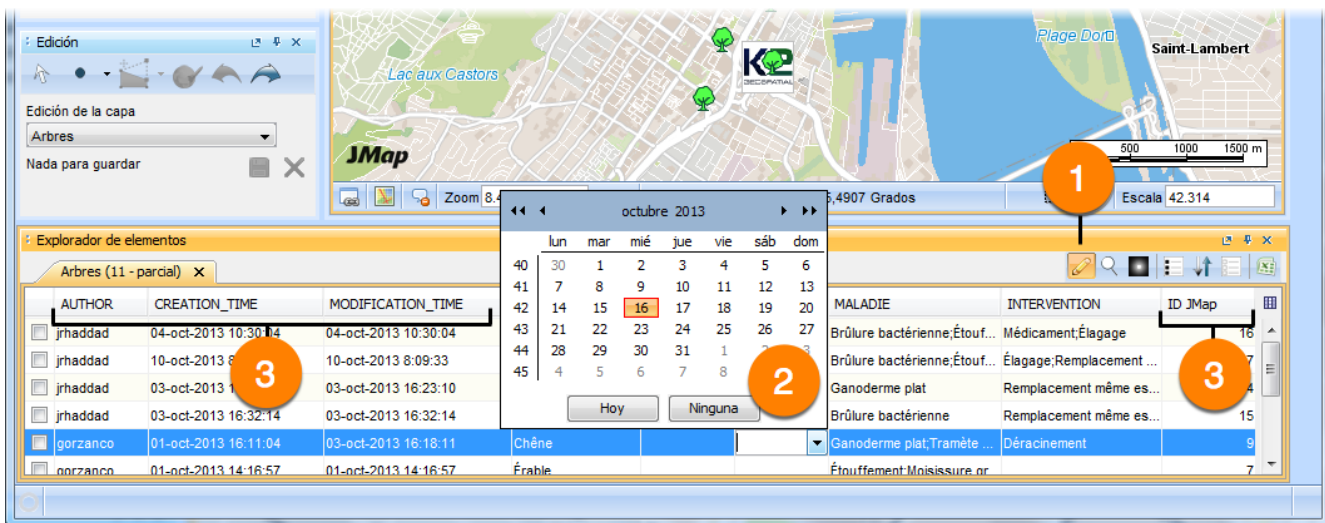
Edición

Edición de la capa

Arbres

Nada para guardar

Plage Doré

Saint-Lambert

Lac aux Castors

K2 GEOSPATIAL

JMap

500 1000 1500 m

Zoom 8.4

5,4907 Grados

Escala 42.314

Explorador de elementos

Arbres (11 - parcial)

1

2

3

3

◂◂ ◂ octubre 2013 ▸ ▸▸

| | lun | mar | mié | jue | vie | sáb | dom |
|---|---|---|---|---|---|---|---|
| 40 | 30 | 1 | 2 | 3 | 4 | 5 | 6 |
| 41 | 7 | 8 | 9 | 10 | 11 | 12 | 13 |
| 42 | 14 | 15 | 16 | 17 | 18 | 19 | 20 |
| 43 | 21 | 22 | 23 | 24 | 25 | 26 | 27 |
| 44 | 28 | 29 | 30 | 31 | 1 | 2 | 3 |
| 45 | 4 | 5 | 6 | 7 | 8 | | |

Hoy Ninguna

| AUTHOR | CREATION_TIME | MODIFICATION_TIME | | | | MALADIE | INTERVENTION | ID JMap |
|---|---|---|---|---|---|---|---|---|
| jrhaddad | 04-oct-2013 10:30:04 | 04-oct-2013 10:30:04 | | | | Brûlure bactérienne;Étouf... | Médicament;Élagage | 16 |
| jrhaddad | 10-oct-2013 8 | 10-oct-2013 8:09:33 | | | | Brûlure bactérienne;Étouf... | Élagage;Remplacement ... | 7 |
| jrhaddad | 03-oct-2013 1 | 03-oct-2013 16:23:10 | | | | Ganoderme plat | Remplacement même es... | 4 |
| jrhaddad | 03-oct-2013 16:32:14 | 03-oct-2013 16:32:14 | | | | Brûlure bactérienne | Remplacement même es... | 15 |
| gorzanco | 01-oct-2013 16:11:04 | 03-oct-2013 16:18:11 | Chêne | | | Ganoderme plat;Tramète ... | Déracinement | 9 |
| gorzanco | 01-oct-2013 14:16:57 | 01-oct-2013 14:16:57 | Érable | | | Étouffement;Moisissure gr | | 7 |